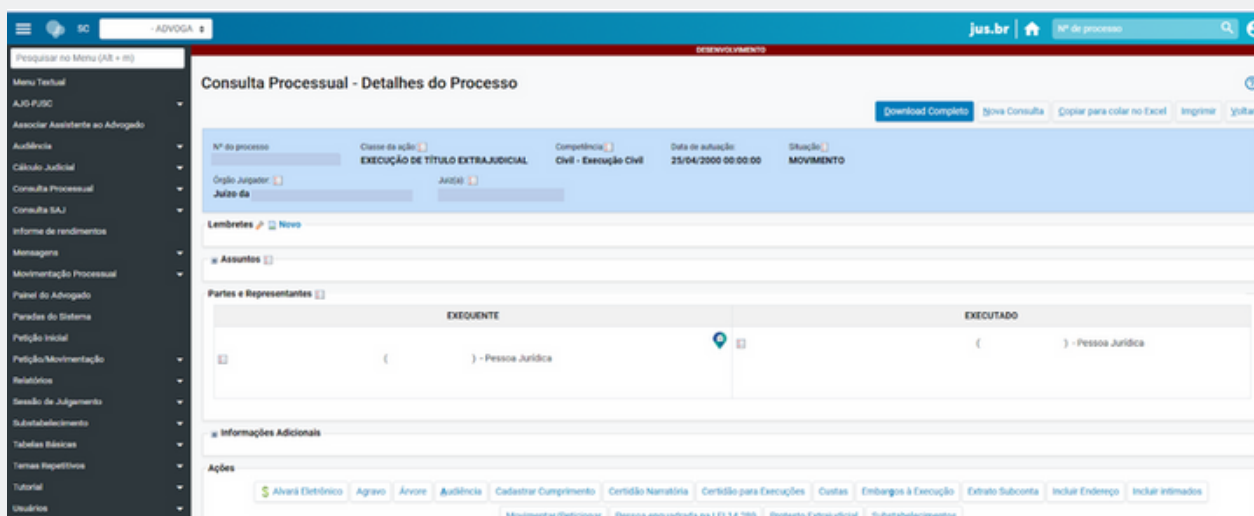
SC - ADVOGA

jus.br | Nº de processo

Pesquisar no Menu (Alt + m)
Menu Textual
AJG-PJSC
Associar Assistente ao Advogado
Audiência
Cálculo Judicial
Consulta Processual
Consulta SAJ
Informe de rendimentos
Mensagens
Movimentação Processual
Painel do Advogado
Paradas do Sistema
Petição Inicial
Petição/Movimentação
Relatórios
Sessão de Julgamento
Substabelecimento
Tabelas Básicas
Temas Repetitivos
Tutorial
Usuários

DESENVOLVIMENTO

Consulta Processual - Detalhes do Processo

Download Completo | Nova Consulta | Copiar para colar no Excel | Imprimir | Voltar

Nº do processo
Classe da ação: EXECUÇÃO DE TÍTULO EXTRAJUDICIAL
Competência: Cível - Execução Cível
Data de autuação: 25/04/2000 00:00:00
Situação: MOVIMENTO
Órgão Julgador: Juízo da
Juiz(a):

Lembretes Novo

Assuntos

Partes e Representantes

| EXEQUENTE | EXECUTADO |
|---|---|
| ( ) - Pessoa Jurídica | ( ) - Pessoa Jurídica |

Informações Adicionais

Ações

Alvará Eletrônico | Agravo | Árvore | Audiência | Cadastrar Cumprimento | Certidão Narratória | Certidão para Execuções | Custas | Embargos à Execução | Extrato Subconta | Incluir Endereço | Incluir intimados
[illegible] | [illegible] | Protesto Extrajudicial | Substabelecimentos